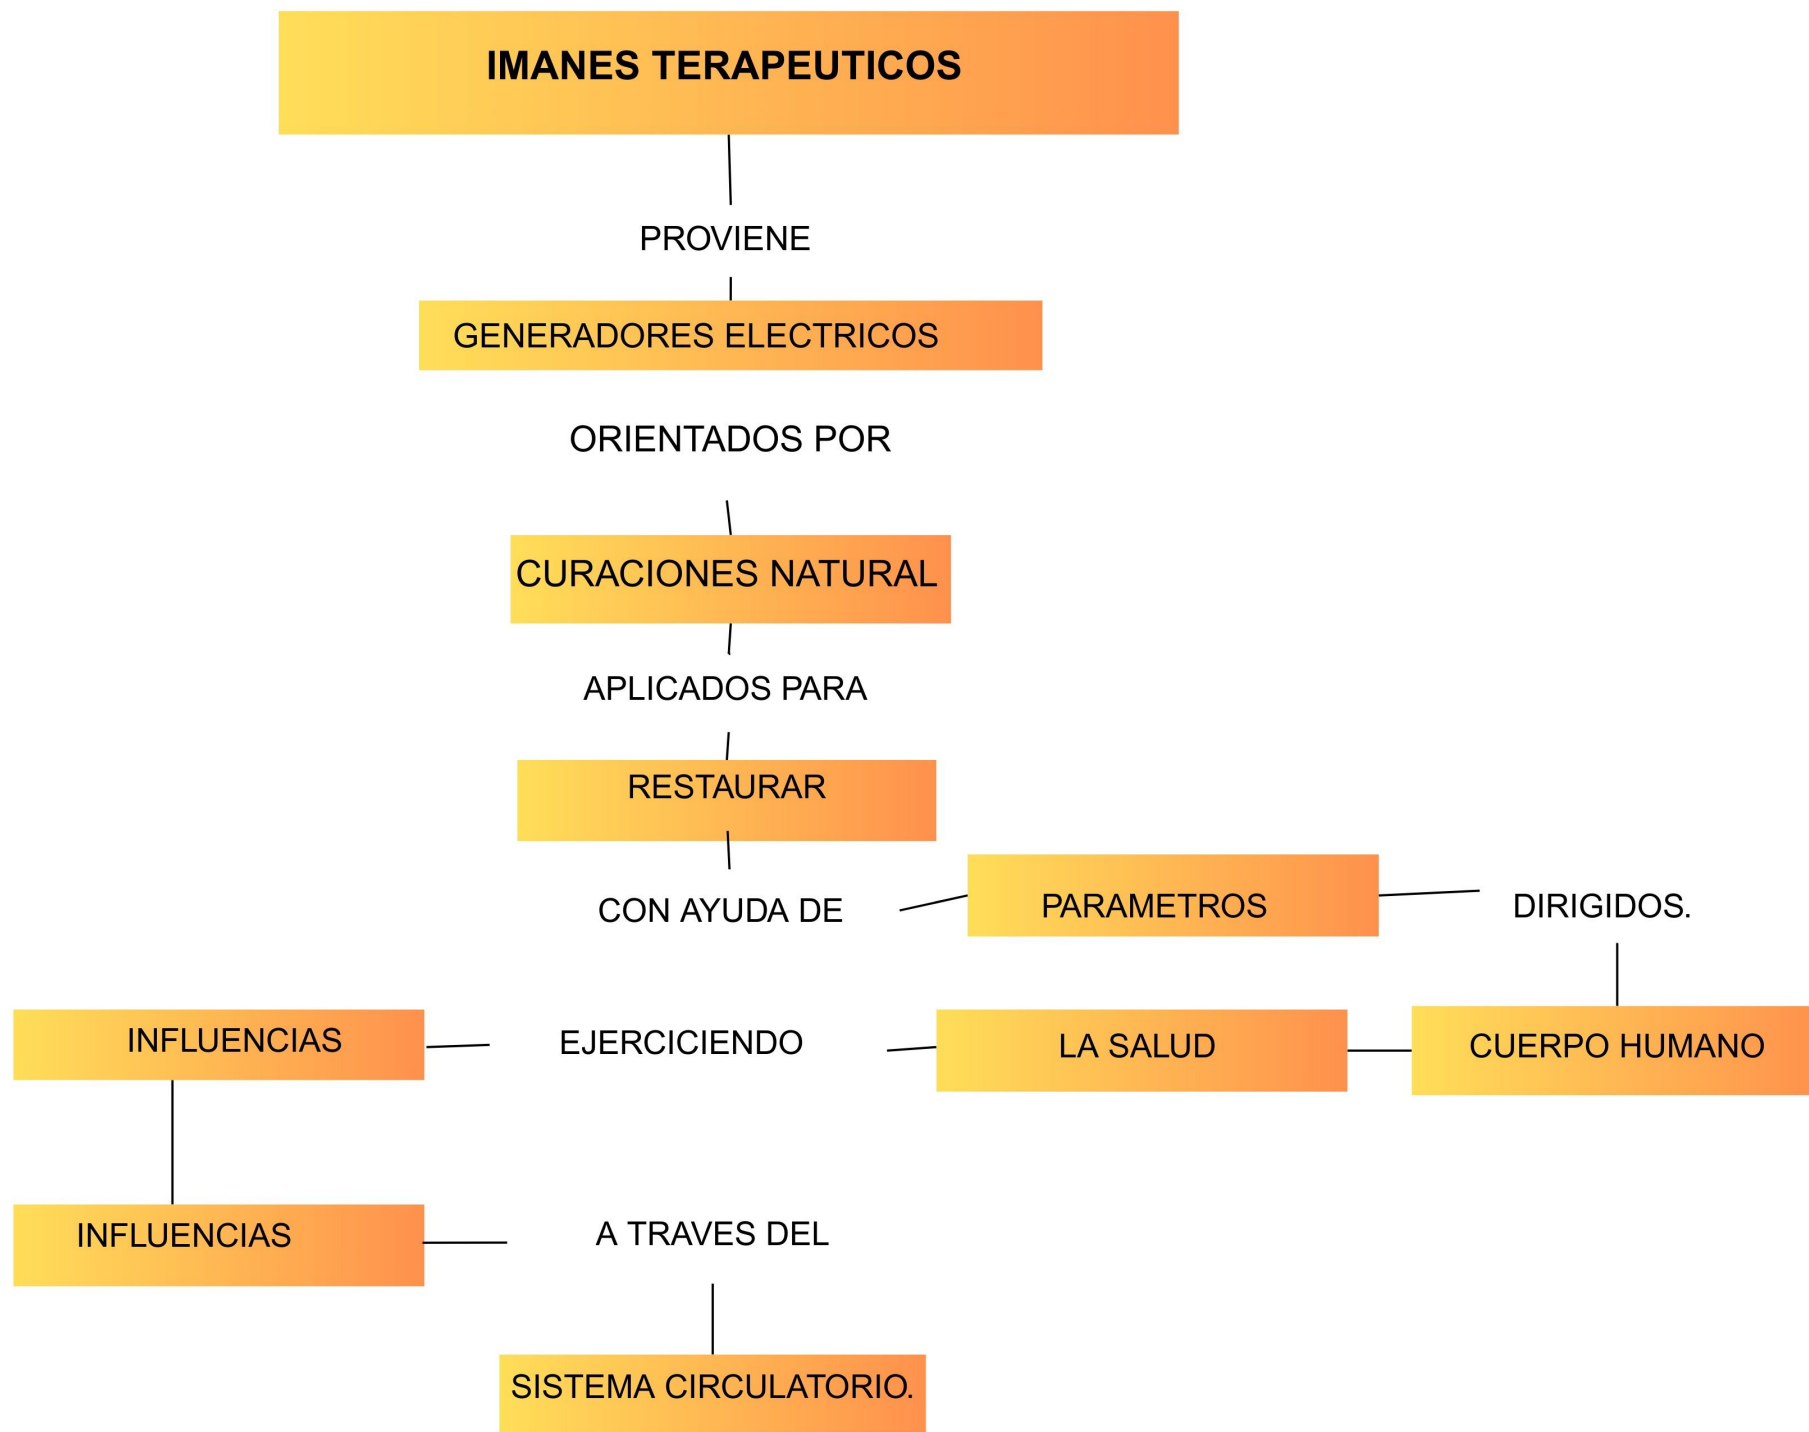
IMANES TERAPEUTICOS

PROVIENE

GENERADORES ELECTRICOS

ORIENTADOS POR

CURACIONES NATURAL

APLICADOS PARA

RESTAURAR

CON AYUDA DE

PARAMETROS

DIRIGIDOS.

INFLUENCIAS

EJERCICIENDO

LA SALUD

CUERPO HUMANO

INFLUENCIAS

A TRAVES DEL

SISTEMA CIRCULATORIO.